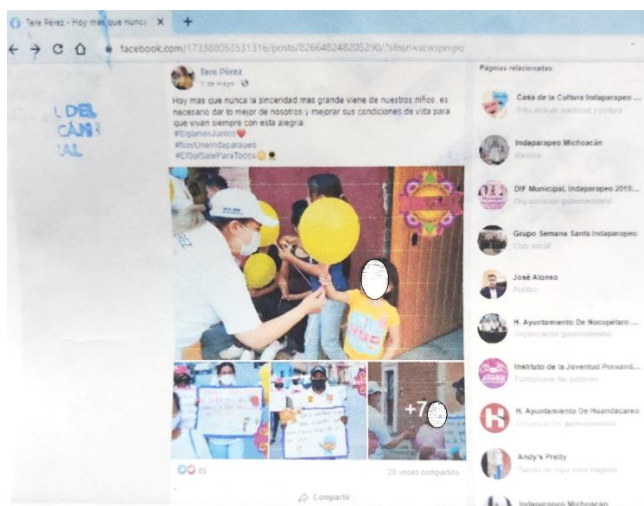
Tere Pérez - Hoy mas que nunca ×
facebook.com/173388053531316/posts/8266482482052​90/?sfnsn=scwspmo

Tere Pérez
1 de mayo ·

Hoy mas que nunca la sinceridad mas grande viene de nuestros niños. es necesario dar lo mejor de nosotros y mejorar sus condiciones de vida para que vivan siempre con esta alegría.
#SigamosJuntos❤️
#NosUneIndaparapeo
#ElSolSalePara​Todos

+7

85
28 veces compartido
Compartir

L DEL
CÁM
AL

Páginas relacionadas

Casa de la Cultura Indaparapeo
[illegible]

Indaparapeo Michoacán
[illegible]

DIF Municipal, Indaparapeo 2015...
Organización gubernamental

Grupo Semana Santa Indaparapeo
Club social

José Alonso
Político

H. Ayuntamiento De Nocupétaro ...
Organización gubernamental

Instituto de la Juventud Poroandi...
Funcionario del gobierno

H. Ayuntamiento De Huandacareo
Organización gubernamental

Andy's Pretty
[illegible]

Indaparapeo Michoacán